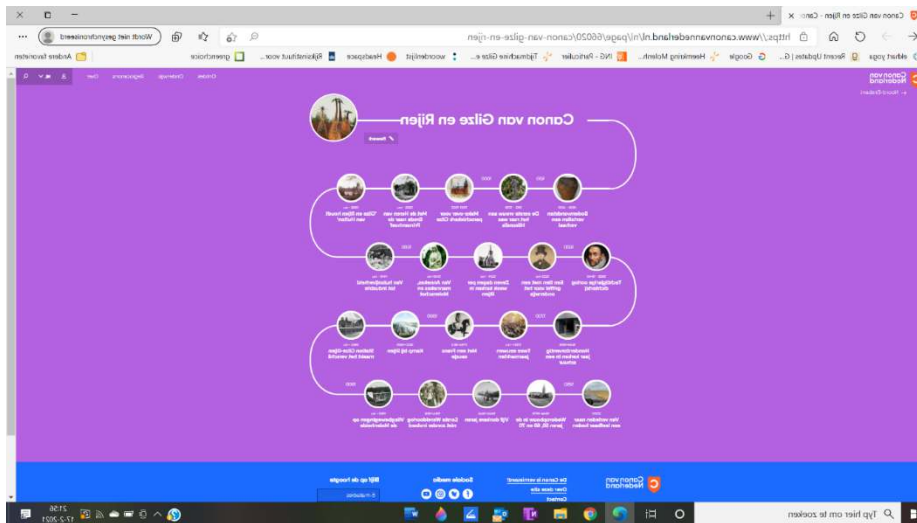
Canon van Gilze en Rijen - Can ×
https://www.canonvannederland.nl/nl/page/66020/canon-van-gilze-en-rijen
Wordt niet gesynchroniseerd
elkhart yoga | Recent Updates | G... | Google | Heemkring Molenb... | ING - Particulier | Tijdmachine Gilze e... | woordenlijst | Headspace | Rijksinstituut voor... | greenchoice | Andere favorieten

Canon van Nederland
Home

Canon van Gilze en Rijen

Bodemvondsten vertellen een verhaal
De eerste mensen bij het Rien aan Bos
Hillendijk
Kasteel
Met de Heeren van Breda naar de Reformatie
'Gilze en Rijen houdt van haar'

Teekeningen...
Een lint met een griffie voor het onderwijs
Zeven dagen per week kerken in Rijen
Van Aandelen, weverijen en leerlooierij
Van landbouw tot industrie

Nederlandse...
Twee nieuwe parochies
Het veer...
Kamp bij Rijen
Station Gilze-Rijen maakt het verschil

Van veldslagen...
Ondergedoken in de jaren '40
Vijf donkere jaren
Grote Werkplaatsen
Vliegbasis Gilze-Rijen

Canon van Nederland
Sociale media
Blijf op de hoogte

Typ hier om te zoeken
21:56
17-2-2021